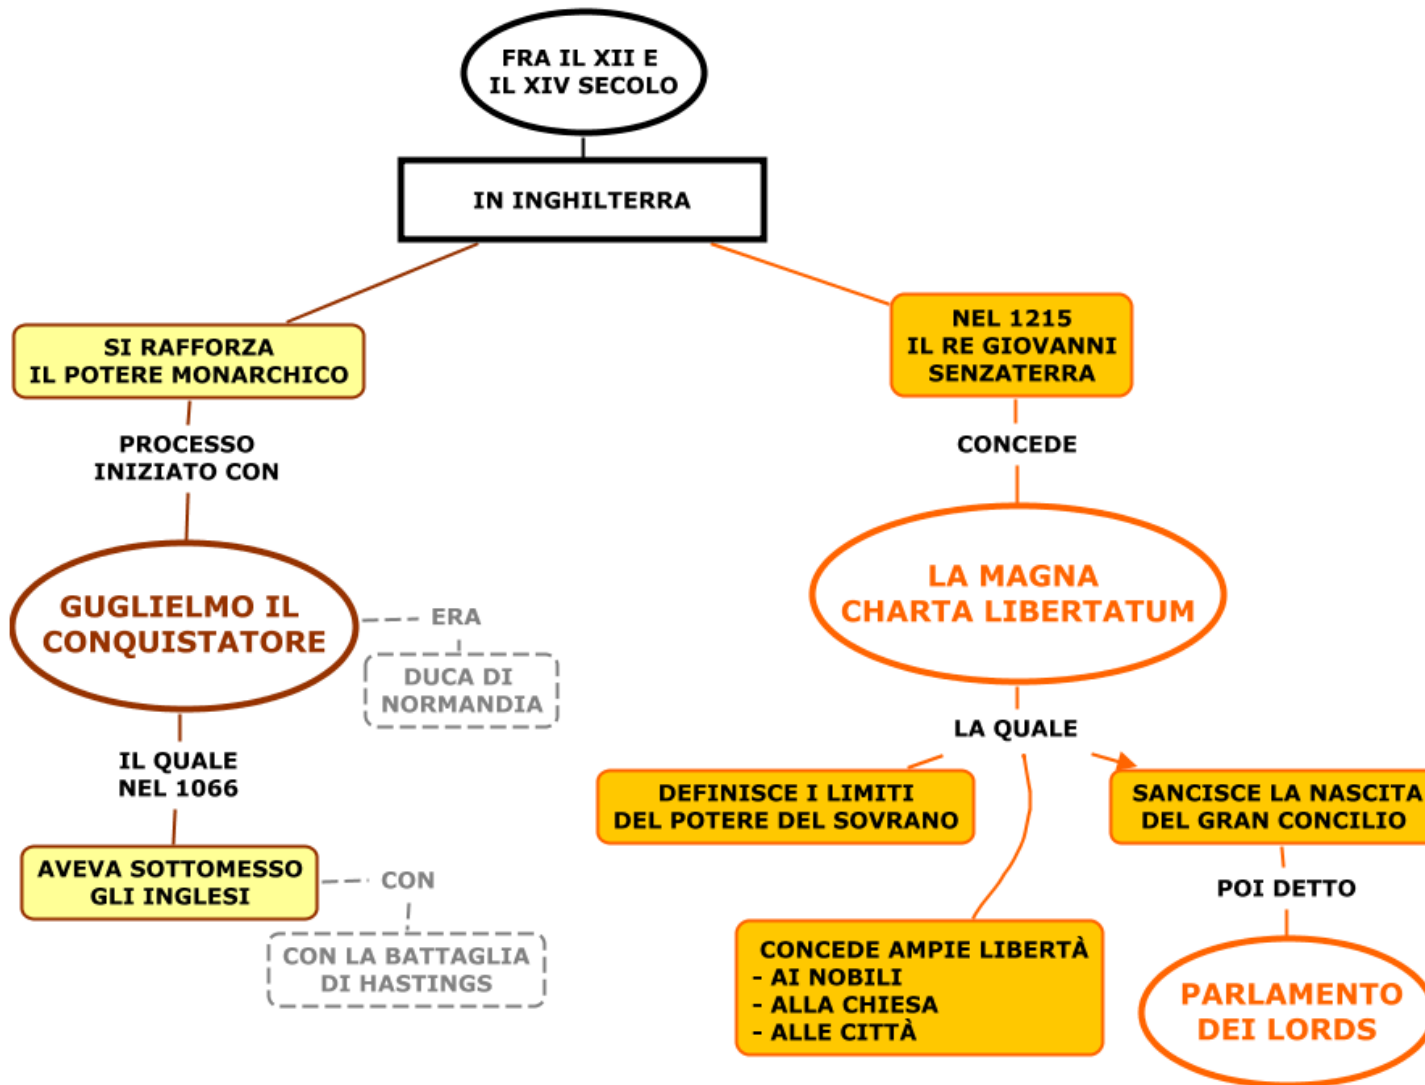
FRA IL XII E IL XIV SECOLO

IN INGHILTERRA

SI RAFFORZA IL POTERE MONARCHICO

PROCESSO INIZIATO CON

GUGLIELMO IL CONQUISTATORE

ERA

DUCA DI NORMANDIA

IL QUALE NEL 1066

AVEVA SOTTOMESSO GLI INGLESI

CON

CON LA BATTAGLIA DI HASTINGS

NEL 1215 IL RE GIOVANNI SENZATERRA

CONCEDE

LA MAGNA CHARTA LIBERTATUM

LA QUALE

DEFINISCE I LIMITI DEL POTERE DEL SOVRANO

CONCEDE AMPIE LIBERTÀ
- AI NOBILI
- ALLA CHIESA
- ALLE CITTÀ

SANCISCE LA NASCITA DEL GRAN CONCILIO

POI DETTO

PARLAMENTO DEI LORDS